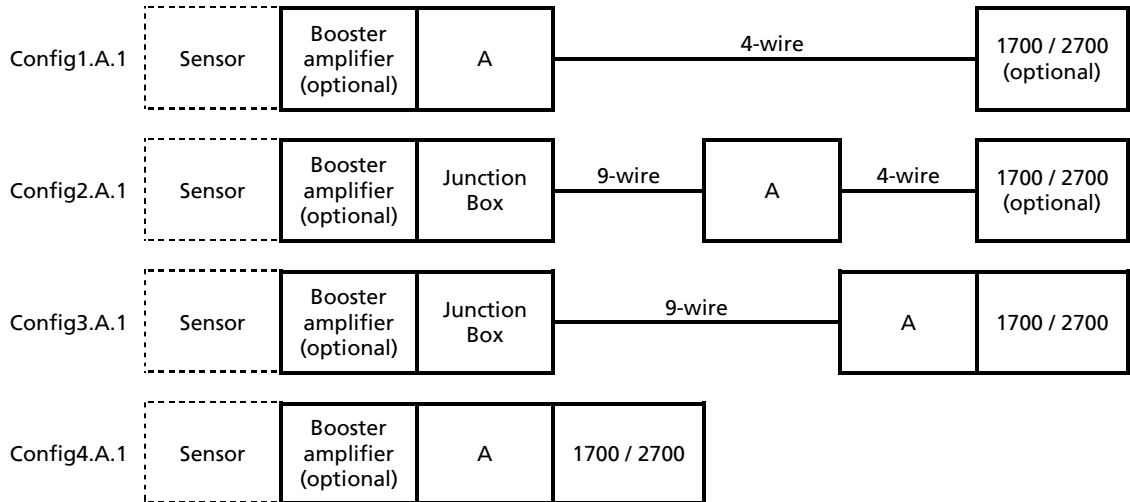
Config1.A.1 Sensor Booster amplifier (optional) A 4-wire 1700 / 2700 (optional)

Config2.A.1 Sensor Booster amplifier (optional) Junction Box 9-wire A 4-wire 1700 / 2700 (optional)

Config3.A.1 Sensor Booster amplifier (optional) Junction Box 9-wire A 1700 / 2700

Config4.A.1 Sensor Booster amplifier (optional) A 1700 / 2700